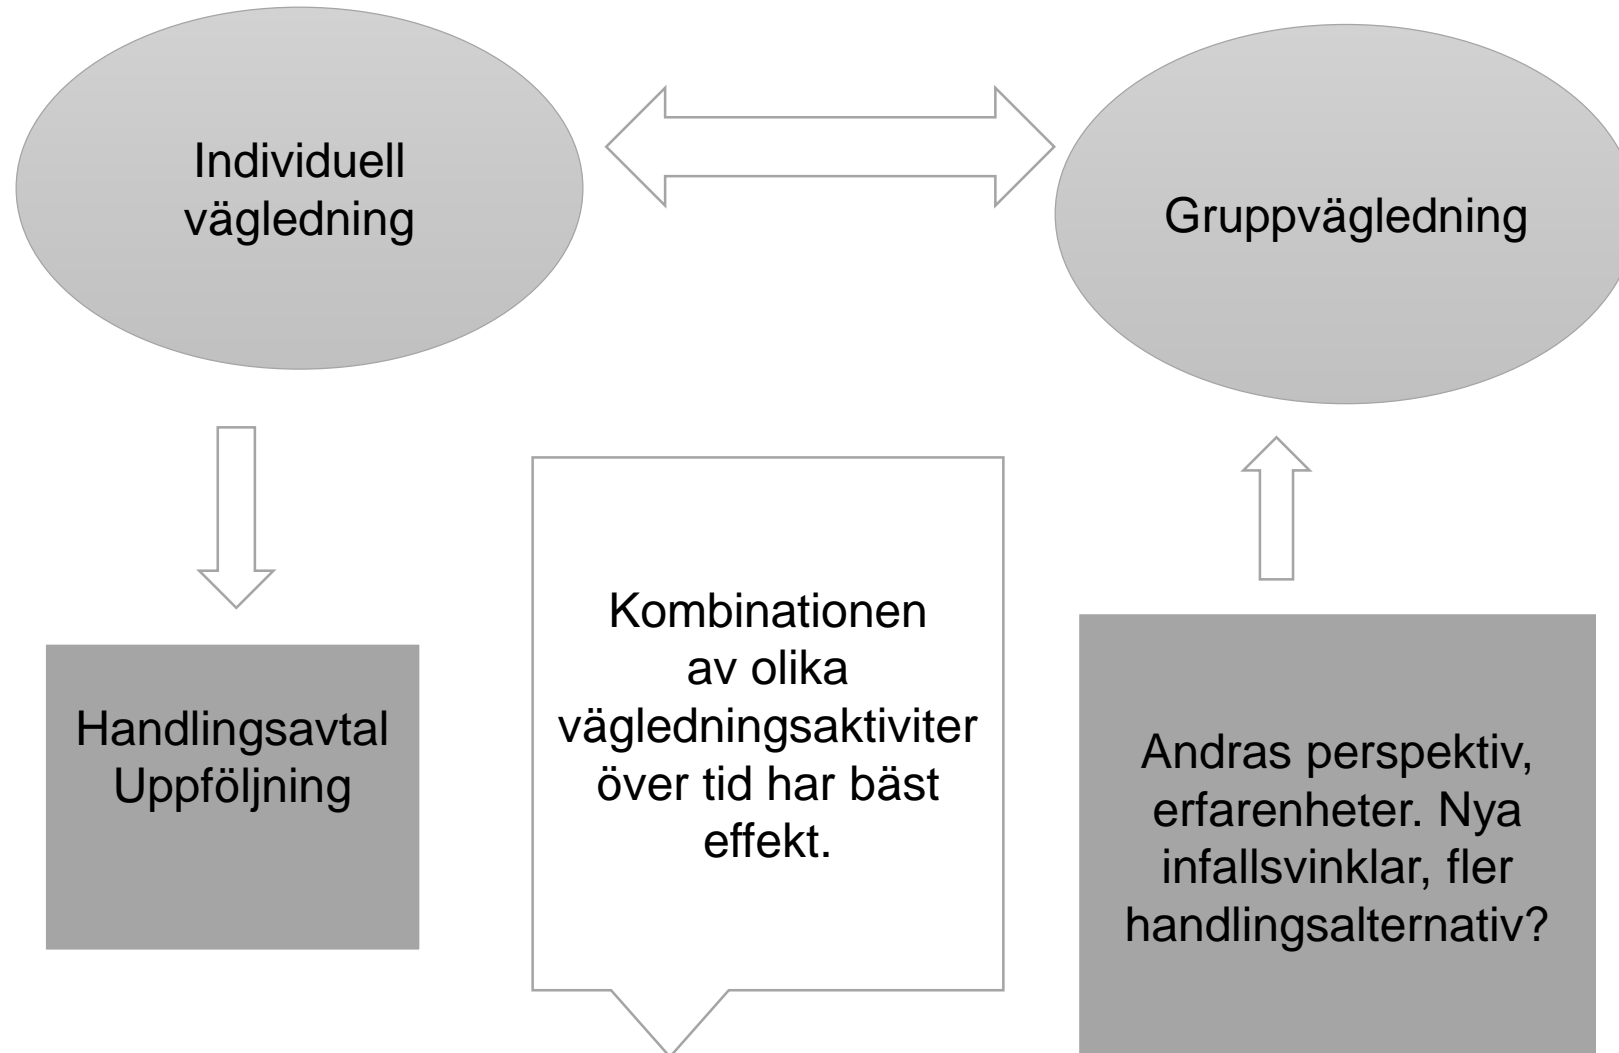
Individuell vägledning

Gruppvägledning

Handlingsavtal
Uppföljning

Kombinationen av olika vägledningsaktiviter över tid har bäst effekt.

Andras perspektiv, erfarenheter. Nya infallsvinklar, fler handlingsalternativ?